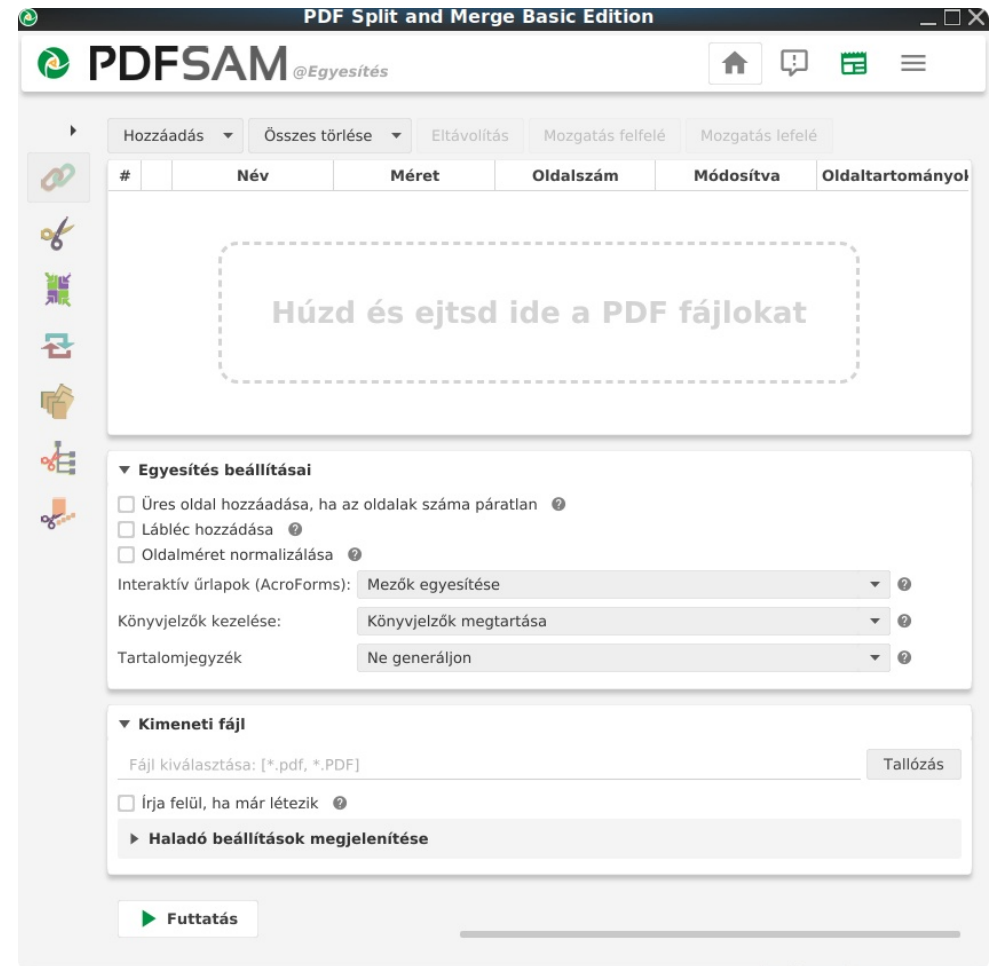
PDF Split and Merge Basic Edition

PDFSAM @Egyesítés

Hozzáadás ▾ Összes törlése ▾ Eltávolítás Mozgatás felfelé Mozgatás lefelé

| # | | Név | Méret | Oldalszám | Módosítva | Oldaltartományok |
|---|---|---|---|---|---|---|

Húzd és ejtsd ide a PDF fájlokat

▾ Egyesítés beállításai

Üres oldal hozzáadása, ha az oldalak száma páratlan

Lábléc hozzádása

Oldalméret normalizálása

Interaktív űrlapok (AcroForms): Mezők egyesítése

Könyvjelzők kezelése: Könyvjelzők megtartása

Tartalomjegyzék Ne generáljon

▾ Kimeneti fájl

Fájl kiválasztása: [*.pdf, *.PDF] Tallózás

Írja felül, ha már létezik

▸ Haladó beállítások megjelenítése

▶ Futtatás